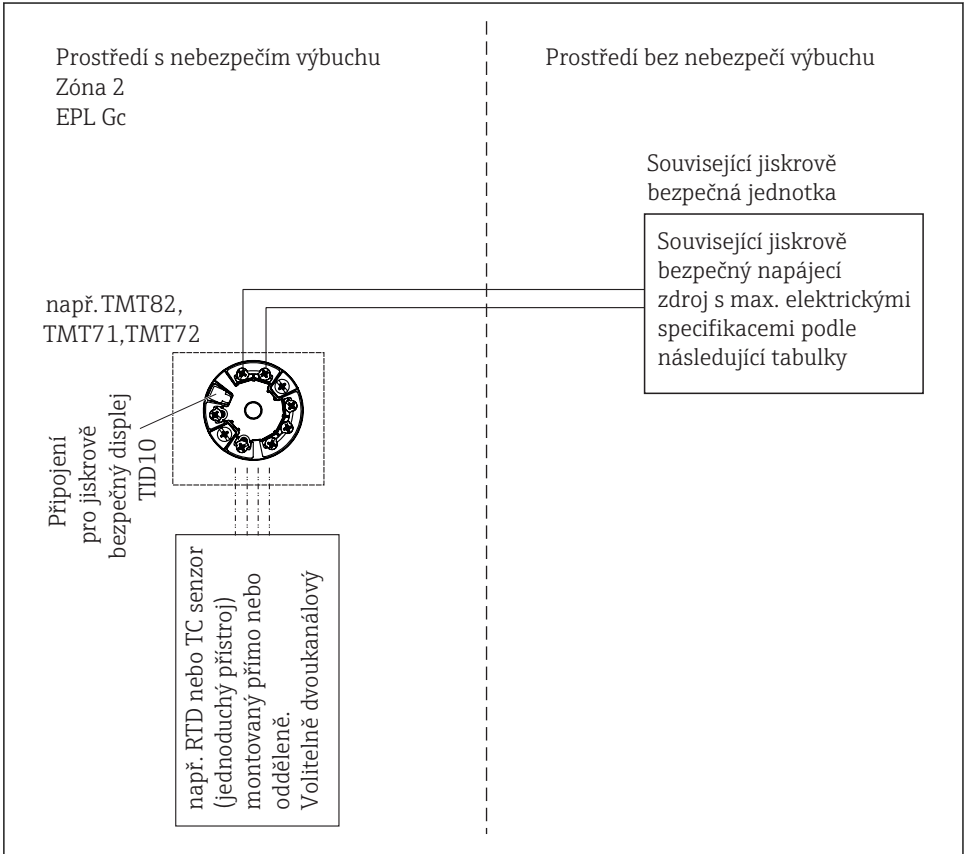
Prostředí s nebezpečím výbuchu
Zóna 2
EPL Gc

Prostředí bez nebezpečí výbuchu

Související jiskrově bezpečná jednotka

Související jiskrově bezpečný napájecí zdroj s max. elektrickými specifikacemi podle následující tabulky

např. TMT82, TMT71,TMT72

Připojení pro jiskrově bezpečný displej TID10

např. RTD nebo TC senzor (jednoduchý přístroj) montovaný přímo nebo odděleně. Volitelně dvoukanálový